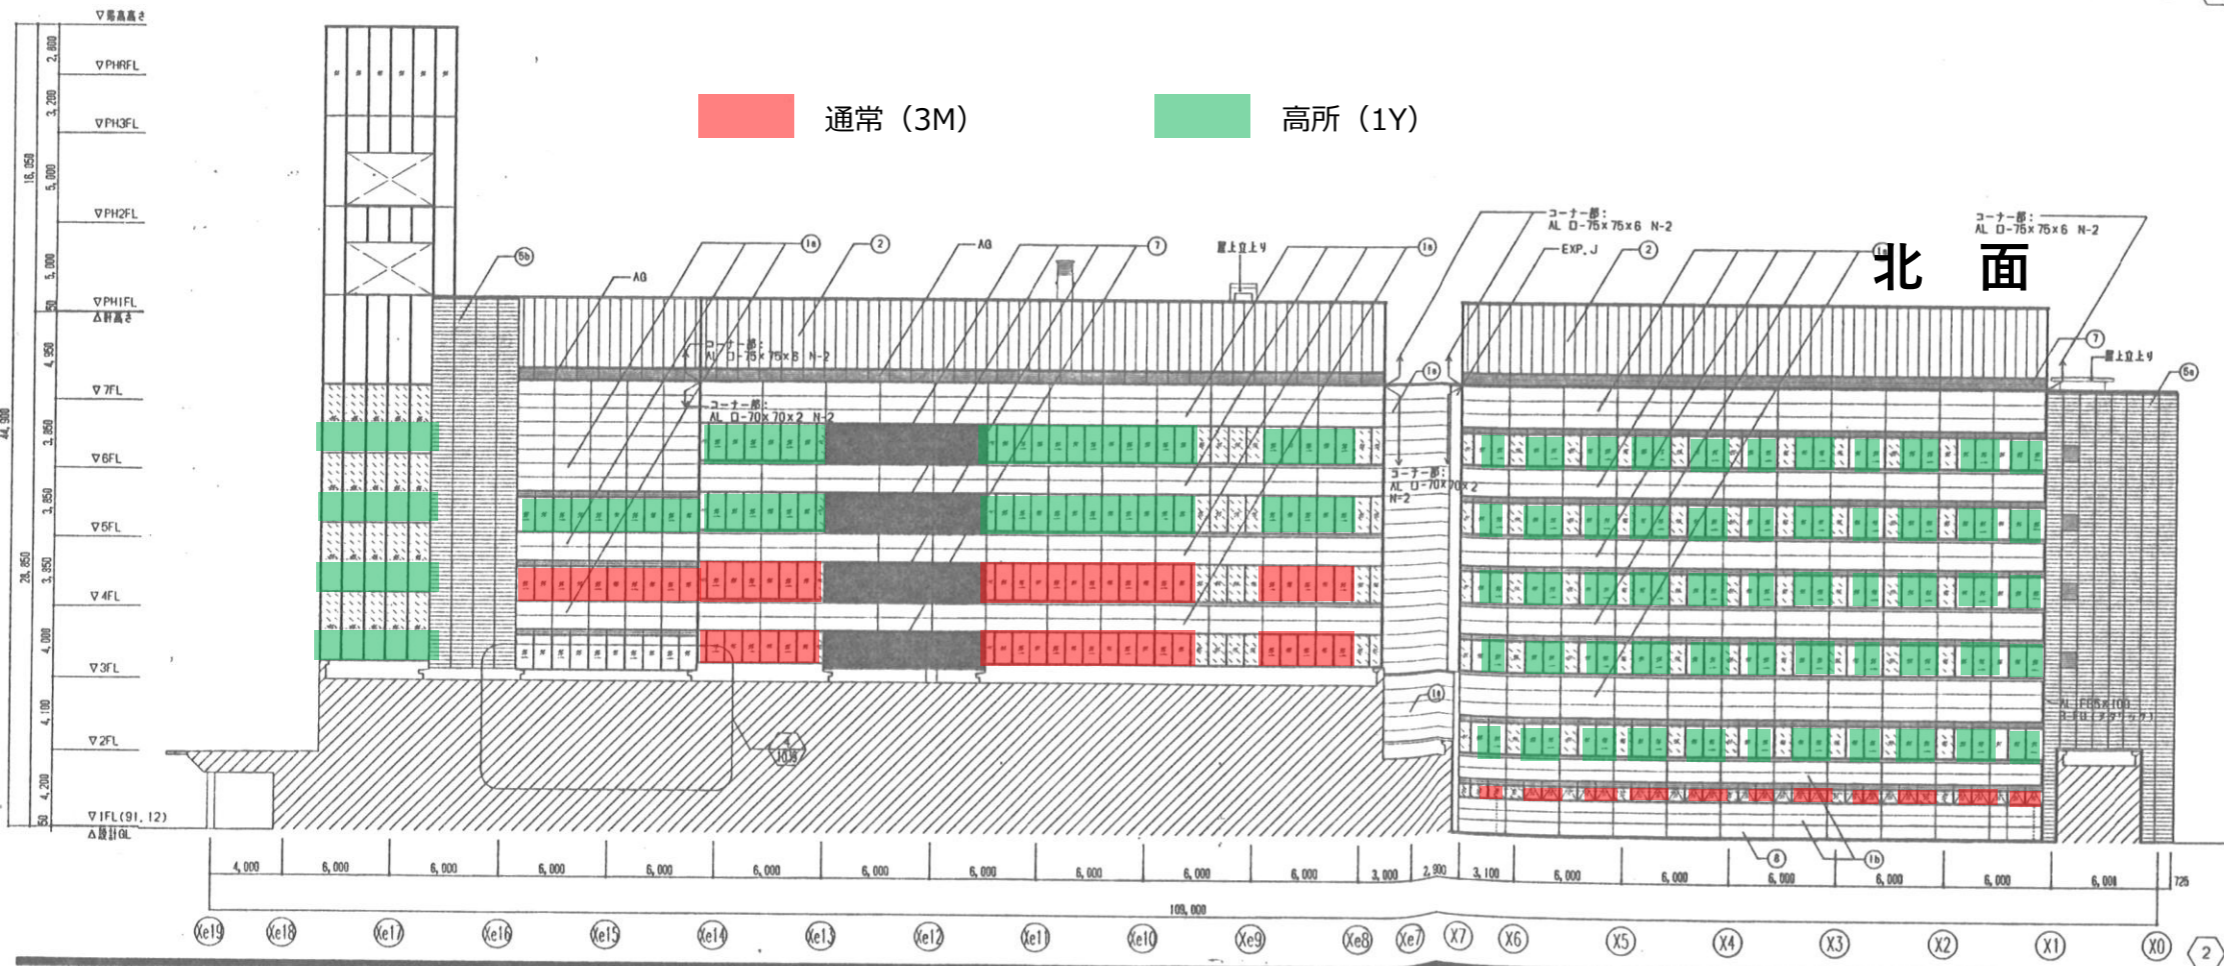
▽最高高さ
▽PHRFL
▽PH3FL
▽PH2FL
▽PH1FL
△軒高さ
▽7FL
▽6FL
▽5FL
▽4FL
▽3FL
▽2FL
▽1FL(91,12)
△設計GL

2,800
3,200
5,000
5,000
50
4,950
3,850
3,850
3,850
4,000
4,100
4,200
50
18,050
28,850
44,900

通常（3M）
高所（1Y）

北　面

5b
AG
1a
2
AG
7
屋上立上り
1a
コーナー部：
AL □-75×75×6 N-2
EXP.J
2
コーナー部：
AL □-75×75×6 N-2
1a
7
屋上立上り
6a
コーナー部：
AL □-75×75×8 N-2
コーナー部：
AL □-70×70×2 N-2
1a
コーナー部：
AL □-70×70×2
N-2
1a
6
1b

4,000
6,000
6,000
6,000
6,000
6,000
6,000
6,000
6,000
6,000
6,000
3,000
2,900
3,100
6,000
6,000
6,000
6,000
6,000
6,000
725
109,000

Xe19
Xe18
Xe17
Xe16
Xe15
Xe14
Xe13
Xe12
Xe11
Xe10
Xe9
Xe8
Xe7
X7
X6
X5
X4
X3
X2
X1
X0
2